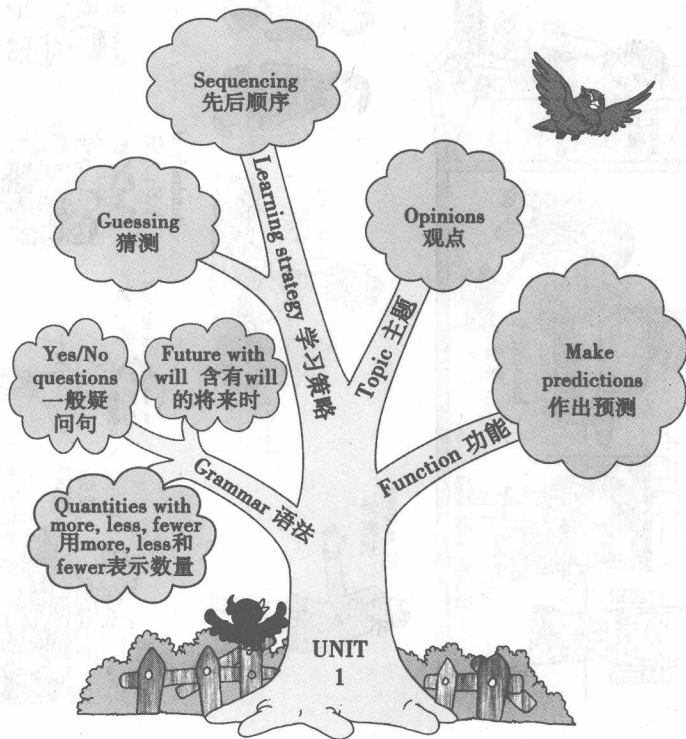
Sequencing
先后顺序

Guessing
猜测

Learning strategy 学习策略

Opinions
观点

Topic 主题

Make predictions
作出预测

Function 功能

Yes/No questions
一般疑问句

Future with will 含有will的将来时

Grammar 语法

Quantities with more, less, fewer
用more, less和fewer表示数量

UNIT
1